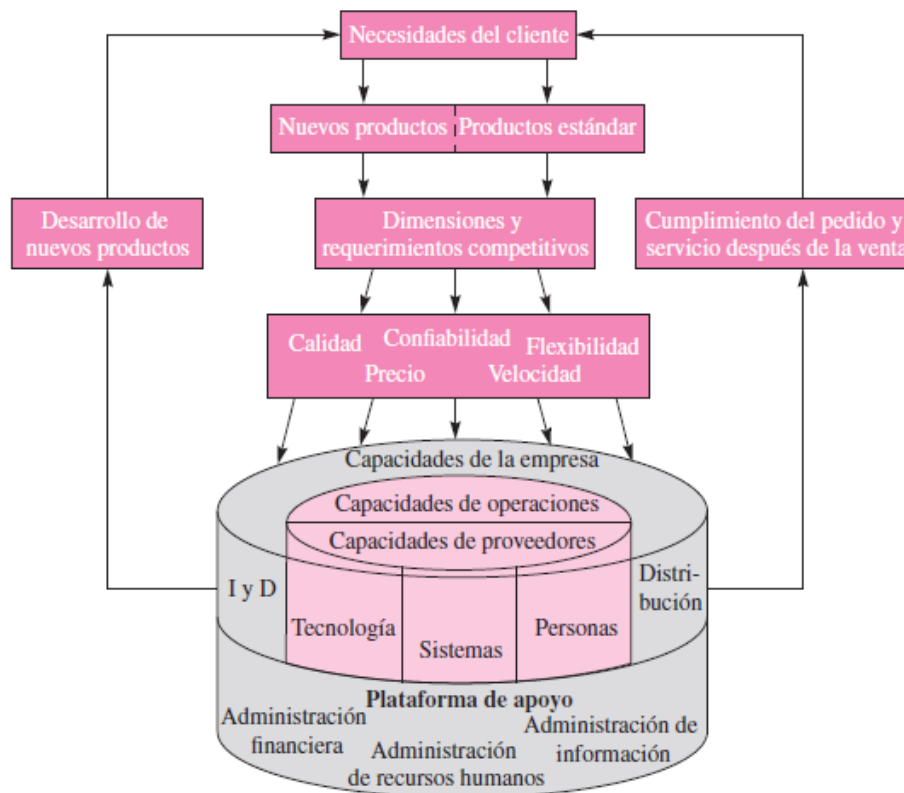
Necesidades del cliente

Nuevos productos

Productos estándar

Desarrollo de nuevos productos

Dimensiones y requerimientos competitivos

Cumplimiento del pedido y servicio después de la venta

Calidad

Confiabilidad

Flexibilidad

Precio

Velocidad

Capacidades de la empresa

Capacidades de operaciones

Capacidades de proveedores

I y D

Distribución

Tecnología

Sistemas

Personas

Plataforma de apoyo

Administración financiera

Administración de recursos humanos

Administración de información